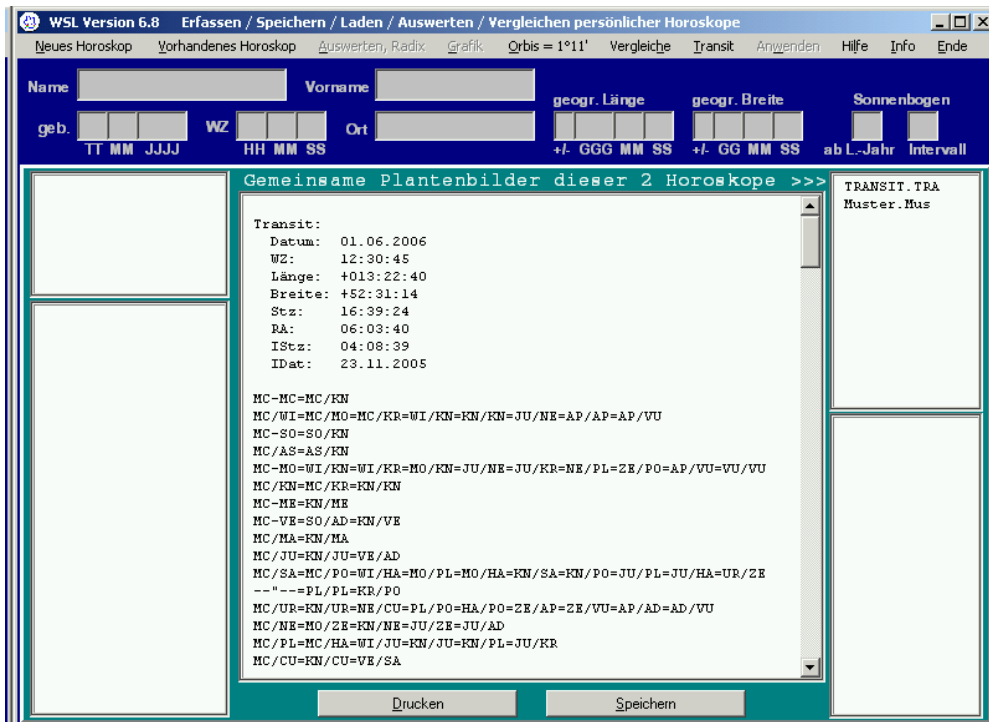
WSL Version 6.8 Erfassen / Speichern / Laden / Auswerten / Vergleichen persönlicher Horoskope

Neues Horoskop Vorhandenes Horoskop Auswerten, Radix Grafik Orbis = 1°11' Vergleiche Transit Anwenden Hilfe Info Ende

Name Vorname

geb. TT MM JJJJ WZ HH MM SS Ort

geogr. Länge +/- GGG MM SS

geogr. Breite +/- GG MM SS

Sonnenbogen ab L.-Jahr Intervall

Gemeinsame Plantenbilder dieser 2 Horoskope >>>

Transit:
Datum: 01.06.2006
WZ: 12:30:45
Länge: +013:22:40
Breite: +52:31:14
Stz: 16:39:24
RA: 06:03:40
IStz: 04:08:39
IDat: 23.11.2005

MC-MC=MC/KN
MC/WI=MC/MO=MC/KR=WI/KN=KN/KN=JU/NE=AP/AP=AP/VU
MC-SO=SO/KN
MC/AS=AS/KN
MC-MO=WI/KN=WI/KR=MO/KN=JU/NE=JU/KR=NE/PL=ZE/PO=AP/VU=VU/VU
MC/KN=MC/KR=KN/KN
MC-ME=KN/ME
MC-VE=SO/AD=KN/VE
MC/MA=KN/MA
MC/JU=KN/JU=VE/AD
MC/SA=MC/PO=WI/HA=MO/PL=MO/HA=KN/SA=KN/PO=JU/PL=JU/HA=UR/ZE
--"--=PL/PL=KR/PO
MC/UR=KN/UR=NE/CU=PL/PO=HA/PO=ZE/AP=ZE/VU=AP/AD=AD/VU
MC/NE=MO/ZE=KN/NE=JU/ZE=JU/AD
MC/PL=MC/HA=WI/JU=KN/JU=KN/PL=JU/KR
MC/CU=KN/CU=VE/SA

TRANSIT.TRA
Muster.Mus

Drucken Speichern